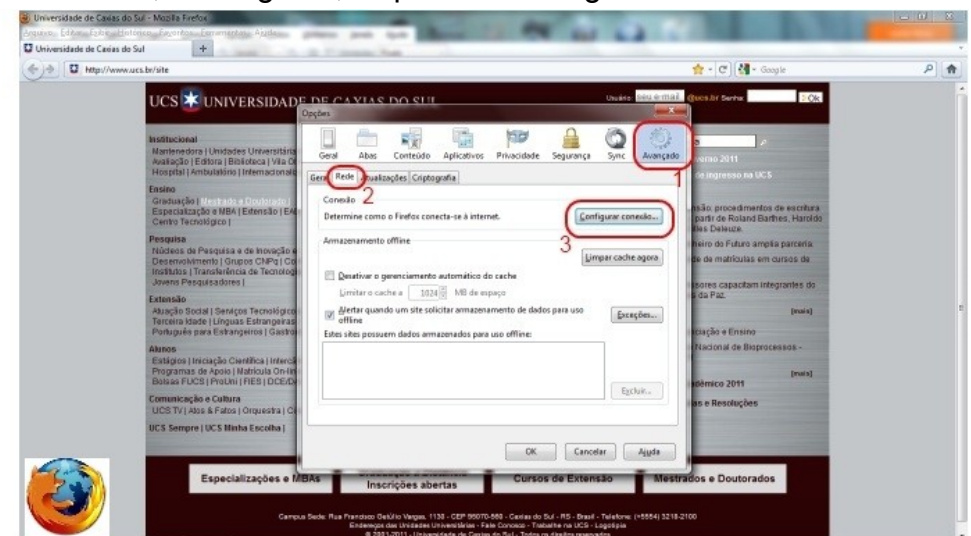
Universidade de Caxias do Sul - Mozilla Firefox
Arquivo Editar Exibir Histórico Favoritos Ferramentas Ajuda
Universidade de Caxias do Sul
http://www.ucs.br/site
Google

UCS UNIVERSIDADE DE CAXIAS DO SUL
Usuário: seu e-mail @ucs.br Senha: Ok

Institucional
Mantenedora | Unidades Universitárias | Avaliação | Editora | Biblioteca | Vila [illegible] Hospital | Ambulatório | Internacional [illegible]

Ensino
Graduação | Mestrado e Doutorado | Especialização e MBA | Extensão | EA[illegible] Centro Tecnológico |

Pesquisa
Núcleos de Pesquisa e de Inovação e Desenvolvimento | Grupos CNPq | Co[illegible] Institutos | Transferência de Tecnologia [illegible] Jovens Pesquisadores |

Extensão
Atuação Social | Serviços Tecnológicos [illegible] Terceira Idade | Línguas Estrangeiras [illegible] Português para Estrangeiros | Gastro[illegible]

Alunos
Estágios | Iniciação Científica | Intercâ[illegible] Programas de Apoio | Matrícula On-lin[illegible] Bolsas FUCS | ProUni | FIES | DCE/D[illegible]

Comunicação e Cultura
UCS TV | Atos & Fatos | Orquestra | C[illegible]

UCS Sempre | UCS Minha Escolha |

Opções
Geral Abas Conteúdo Aplicativos Privacidade Segurança Sync Avançado
1
Geral Rede Atualizações Criptografia
2
Conexão
Determine como o Firefox conecta-se à internet.
Configurar conexão...
3
Armazenamento offline
Limpar cache agora
Desativar o gerenciamento automático do cache
Limitar o cache a 1024 MB de espaço
Alertar quando um site solicitar armazenamento de dados para uso offline
Exceções...
Estes sites possuem dados armazenados para uso offline:
Excluir...
OK Cancelar Ajuda

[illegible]ero 2011
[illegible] ingresso na UCS
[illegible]são: procedimentos de escritura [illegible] partir de Roland Barthes, Haroldo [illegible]les Deleuze.
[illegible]eiro do Futuro amplia parceria
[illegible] de matrículas em cursos de
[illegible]sores capacitam integrantes do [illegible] da Paz.
[mais]
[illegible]ciação e Ensino
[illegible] Nacional de Bioprocessos -
[mais]
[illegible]démico 2011
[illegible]as e Resoluções

Especializações e MBAs
Inscrições abertas
Cursos de Extensão
Mestrados e Doutorados

Campus Sede: Rua Francisco Getúlio Vargas, 1130 - CEP 95070-560 - Caxias do Sul - RS - Brasil - Telefone: (+5554) 3218-2100
Endereços das Unidades Universitárias - Fale Conosco - Trabalhe na UCS - Logotipia
© 2001-2011 - Universidade de Caxias do Sul - Todos os direitos reservados